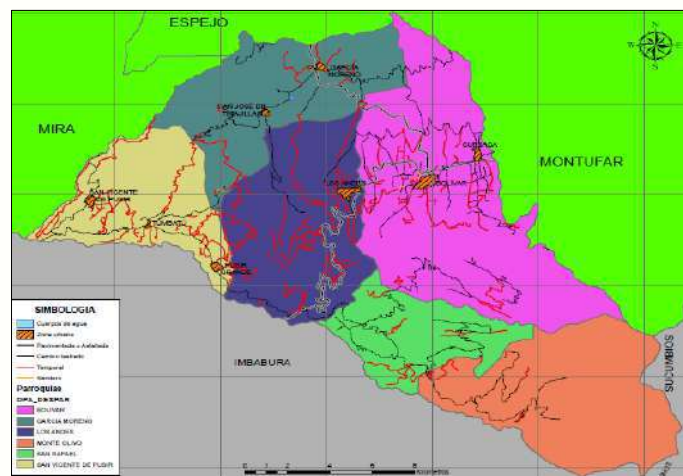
ESPEJO
MIRA
MONTUFAR
IMBABURA
SUCUMBIOS
GARCIA MORENO
SAN JOSE DE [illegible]
CUESACA
BOLIVAR
LOS ANDES
SAN VICENTE DE PUSIR
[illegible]
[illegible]
SIMBOLOGIA
Cuerpos de agua
Zona urbana
Pavimentado o Asfaltado
Camino lastrado
Temporal
Sendero
Parroquias
DPA_DESPAR
BOLIVAR
GARCIA MORENO
LOS ANDES
MONTE OLIVO
SAN RAFAEL
SAN VICENTE DE PUSIR